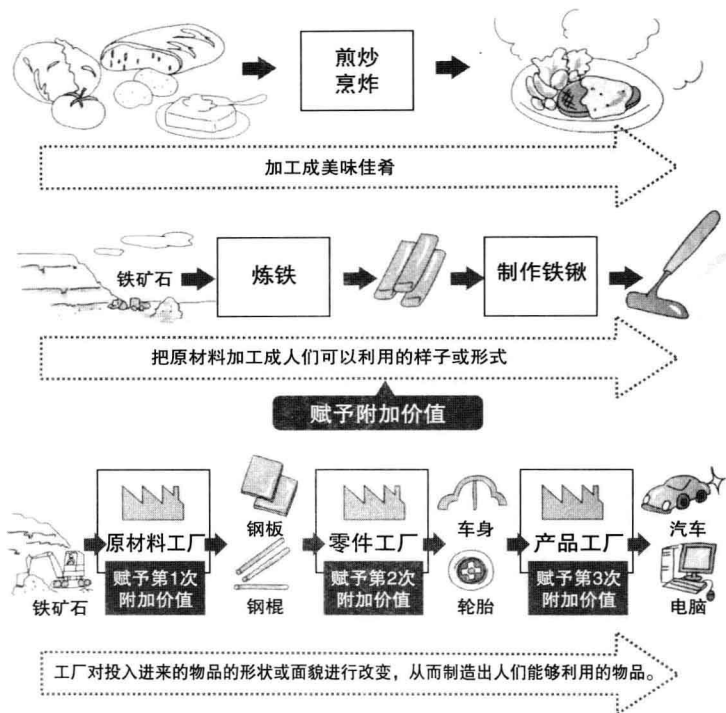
煎炒
烹炸

加工成美味佳肴

铁矿石

炼铁

制作铁锹

把原材料加工成人们可以利用的样子或形式

赋予附加价值

铁矿石

原材料工厂

赋予第1次附加价值

钢板

钢棍

零件工厂

赋予第2次附加价值

车身

轮胎

产品工厂

赋予第3次附加价值

汽车

电脑

工厂对投入进来的物品的形状或面貌进行改变，从而制造出人们能够利用的物品。